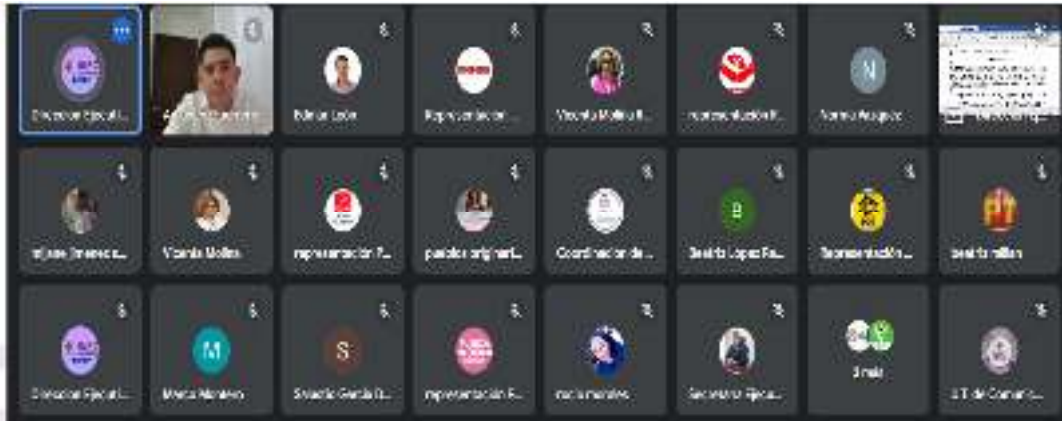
Direccion Ejecuti...
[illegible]
Edwin León
Representación...
Vicenta Molina R...
representación P...
Norma Vazquez
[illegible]

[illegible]
Vicenta Molina
representación P...
pueblos originari...
Coordinacion de...
Beatriz Lopez Fa...
Representación...
beatriz millan

Direccion Ejecuti...
Maria Montero
Saudia Garcia D...
representación P...
rocio morales
Secretario Ejecu...
Sinala
I.T. de Comuni...